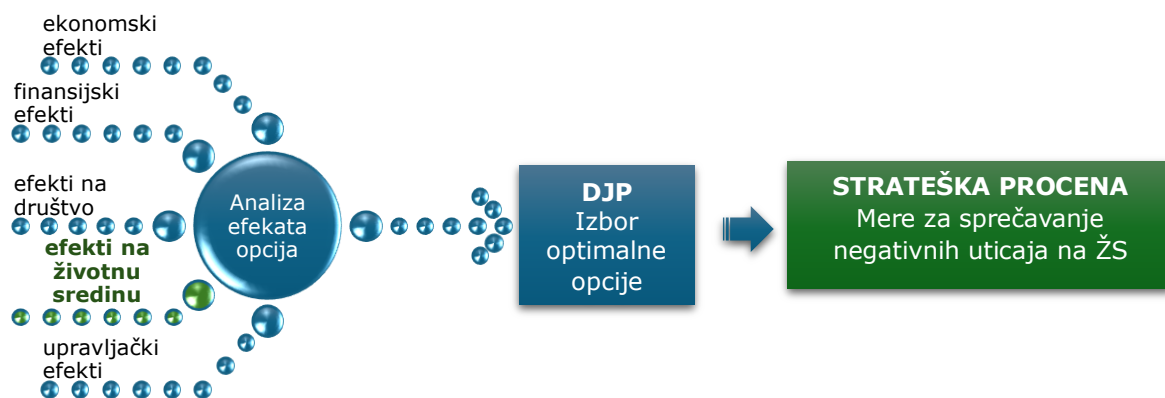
ekonomski efekti

finansijski efekti

efekti na društvo

efekti na životnu sredinu

upravljački efekti

Analiza efekata opcija

DJP
Izbor optimalne opcije

STRATEŠKA PROCENA
Mere za sprečavanje negativnih uticaja na ŽS